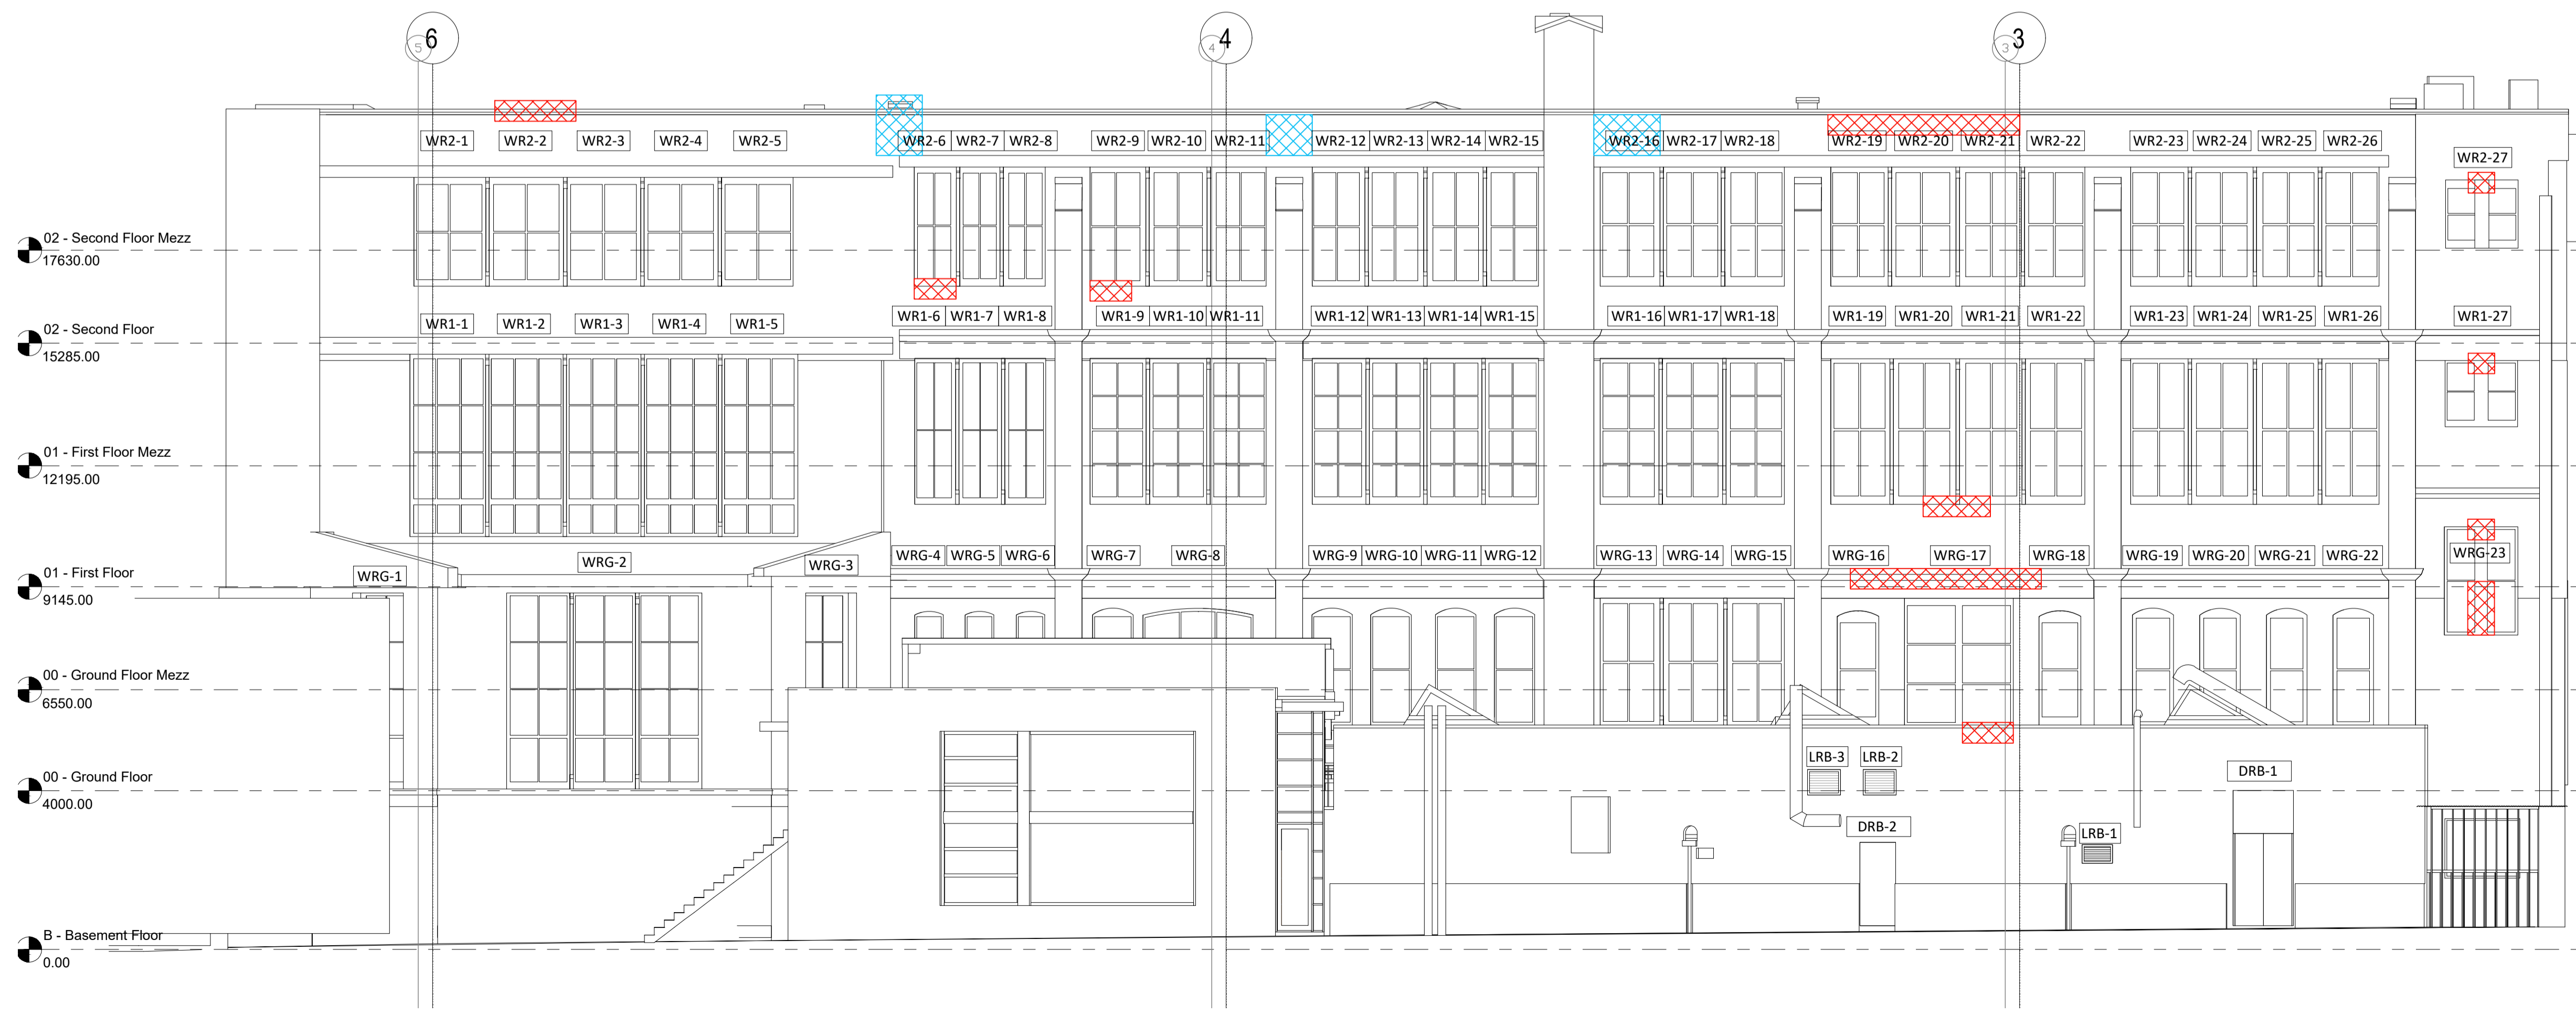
6
5
4
4
3
3

WR2-1 WR2-2 WR2-3 WR2-4 WR2-5 WR2-6 WR2-7 WR2-8 WR2-9 WR2-10 WR2-11 WR2-12 WR2-13 WR2-14 WR2-15 WR2-16 WR2-17 WR2-18 WR2-19 WR2-20 WR2-21 WR2-22 WR2-23 WR2-24 WR2-25 WR2-26 WR2-27

02 - Second Floor Mezz
17630.00

02 - Second Floor
15285.00

WR1-1 WR1-2 WR1-3 WR1-4 WR1-5 WR1-6 WR1-7 WR1-8 WR1-9 WR1-10 WR1-11 WR1-12 WR1-13 WR1-14 WR1-15 WR1-16 WR1-17 WR1-18 WR1-19 WR1-20 WR1-21 WR1-22 WR1-23 WR1-24 WR1-25 WR1-26 WR1-27

01 - First Floor Mezz
12195.00

01 - First Floor
9145.00

WRG-1 WRG-2 WRG-3 WRG-4 WRG-5 WRG-6 WRG-7 WRG-8 WRG-9 WRG-10 WRG-11 WRG-12 WRG-13 WRG-14 WRG-15 WRG-16 WRG-17 WRG-18 WRG-19 WRG-20 WRG-21 WRG-22 WRG-23

00 - Ground Floor Mezz
6550.00

00 - Ground Floor
4000.00

LRB-3 LRB-2 DRB-1 DRB-2 LRB-1

B - Basement Floor
0.00